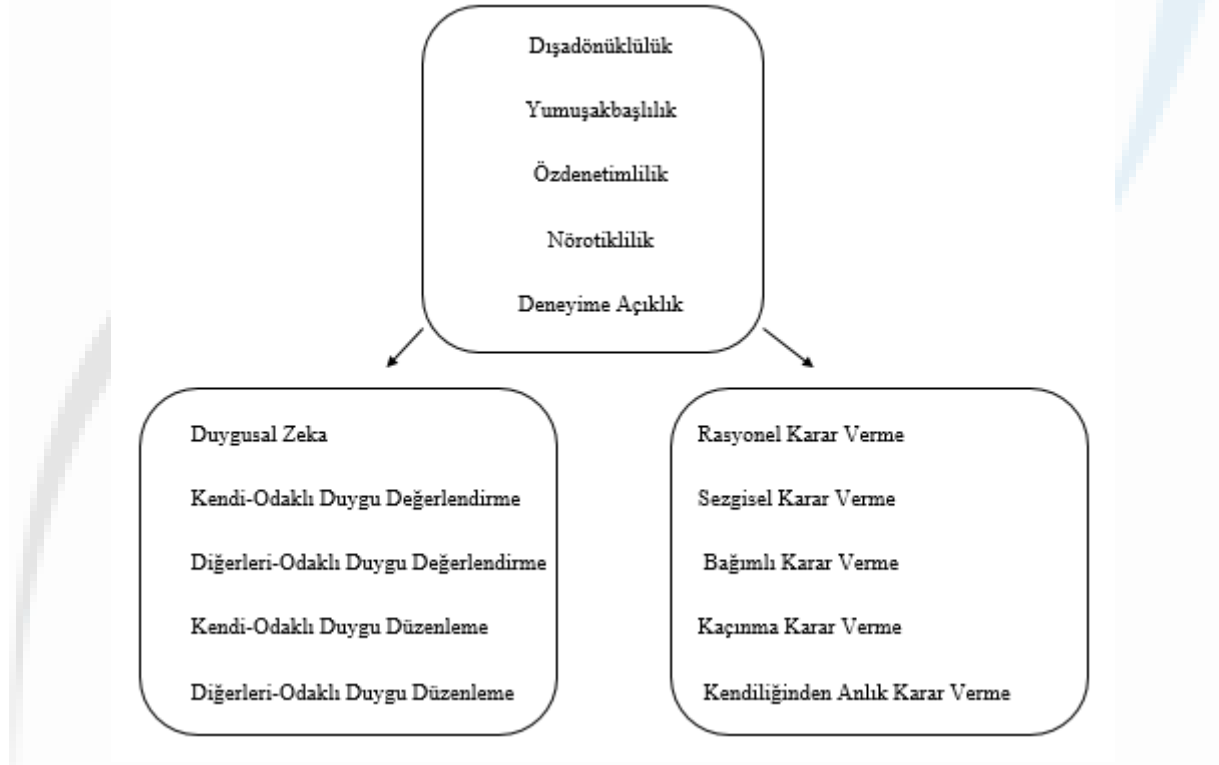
Dışadönüklülük

Yumuşakbaşlılık

Özdenetimlilik

Nörotiklilik

Deneyime Açıklık

Duygusal Zeka

Kendi-Odaklı Duygu Değerlendirme

Diğerleri-Odaklı Duygu Değerlendirme

Kendi-Odaklı Duygu Düzenleme

Diğerleri-Odaklı Duygu Düzenleme

Rasyonel Karar Verme

Sezgisel Karar Verme

Bağımlı Karar Verme

Kaçınma Karar Verme

Kendiliğinden Anlık Karar Verme